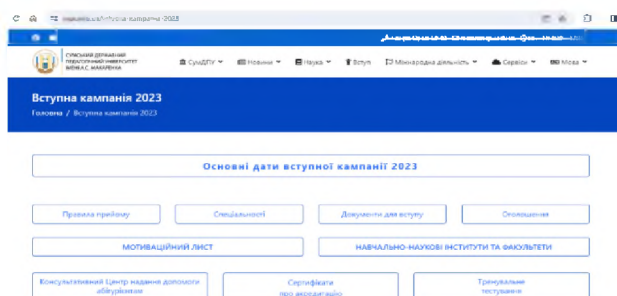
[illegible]/vstupna-kampaniia-2023

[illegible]

СУМСЬКИЙ ДЕРЖАВНИЙ ПЕДАГОГІЧНИЙ УНІВЕРСИТЕТ імені А.С. МАКАРЕНКА

СумДПУ Новини Наука Вступ Міжнародна діяльність Сервіси Мова

Вступна кампанія 2023

Головна / Вступна кампанія 2023

Основні дати вступної кампанії 2023

Правила прийому

Спеціальності

Документи для вступу

Оголошення

МОТИВАЦІЙНИЙ ЛИСТ

НАВЧАЛЬНО-НАУКОВІ ІНСТИТУТИ ТА ФАКУЛЬТЕТИ

Консультативний Центр надання допомоги абітурієнтам

Сертифікати про акредитацію

Тренувальне тестування